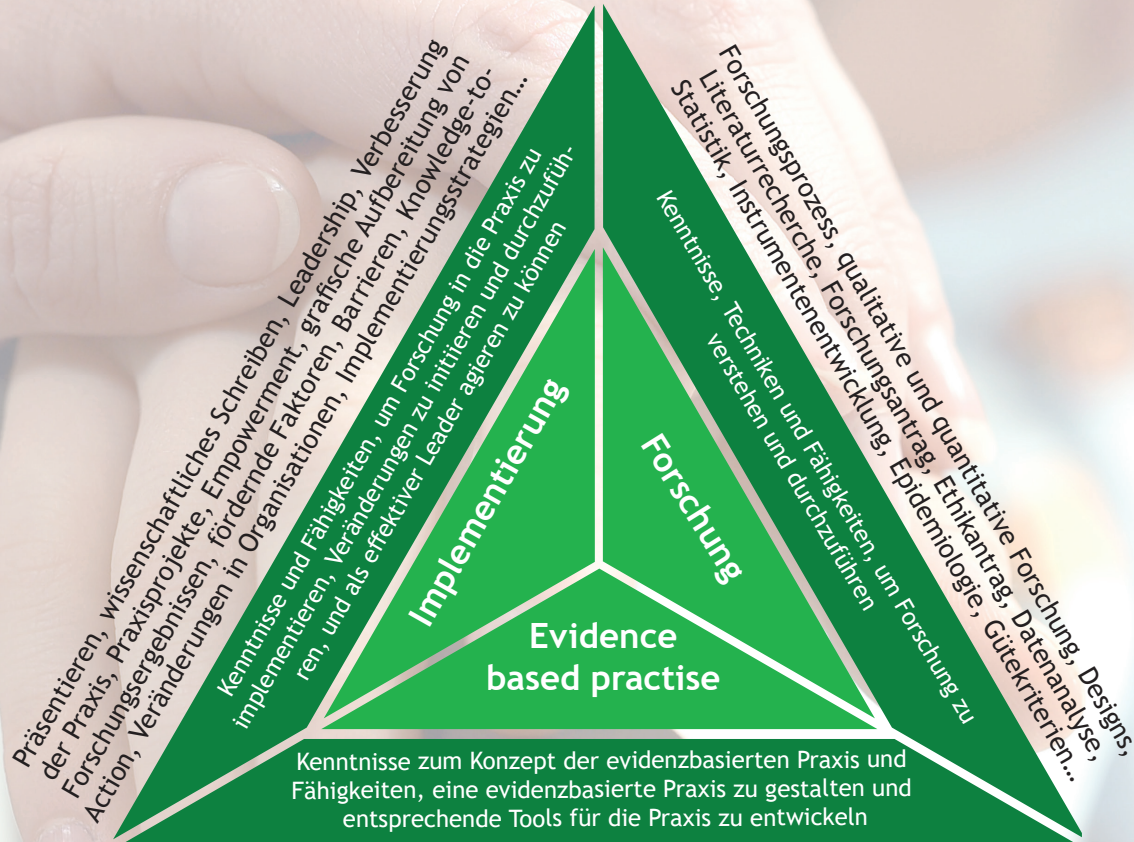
Präsentieren, wissenschaftliches Schreiben, Leadership, Verbesserung der Praxis, Praxisprojekte, Empowerment, grafische Aufbereitung von Forschungsergebnissen, fördernde Faktoren, Barrieren, Knowledge-to-Action, Veränderungen in Organisationen, Implementierungsstrategien...

Kenntnisse und Fähigkeiten, um Forschung in die Praxis zu implementieren, Veränderungen zu initiieren und durchzuführen, und als effektiver Leader agieren zu können

Implementierung

Forschung

Evidence based practise

Kenntnisse, Techniken und Fähigkeiten, um Forschung zu verstehen und durchzuführen

Forschungsprozess, qualitative und quantitative Forschung, Designs, Literaturrecherche, Forschungsantrag, Ethikantrag, Datenanalyse, Statistik, Instrumentenentwicklung, Epidemiologie, Gütekriterien...

Kenntnisse zum Konzept der evidenzbasierten Praxis und Fähigkeiten, eine evidenzbasierte Praxis zu gestalten und entsprechende Tools für die Praxis zu entwickeln